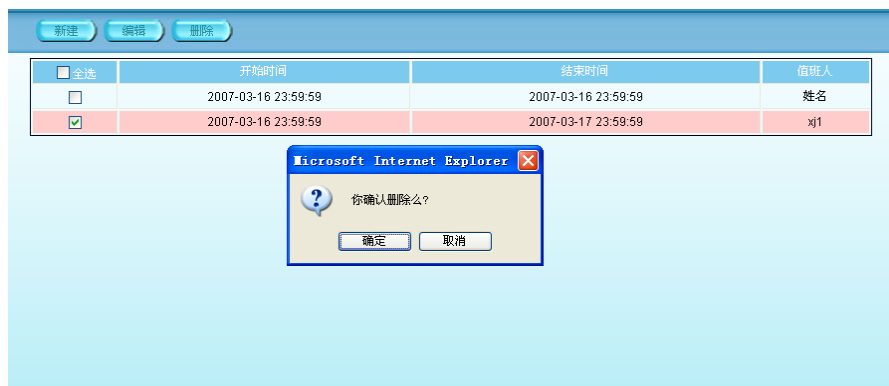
新建 编辑 删除

| 全选 | 开始时间 | 结束时间 | 值班人 |
|---|---|---|---|
| | 2007-03-16 23:59:59 | 2007-03-16 23:59:59 | 姓名 |
| | 2007-03-16 23:59:59 | 2007-03-17 23:59:59 | xj1 |

Microsoft Internet Explorer

你确认删除么?

确定 取消